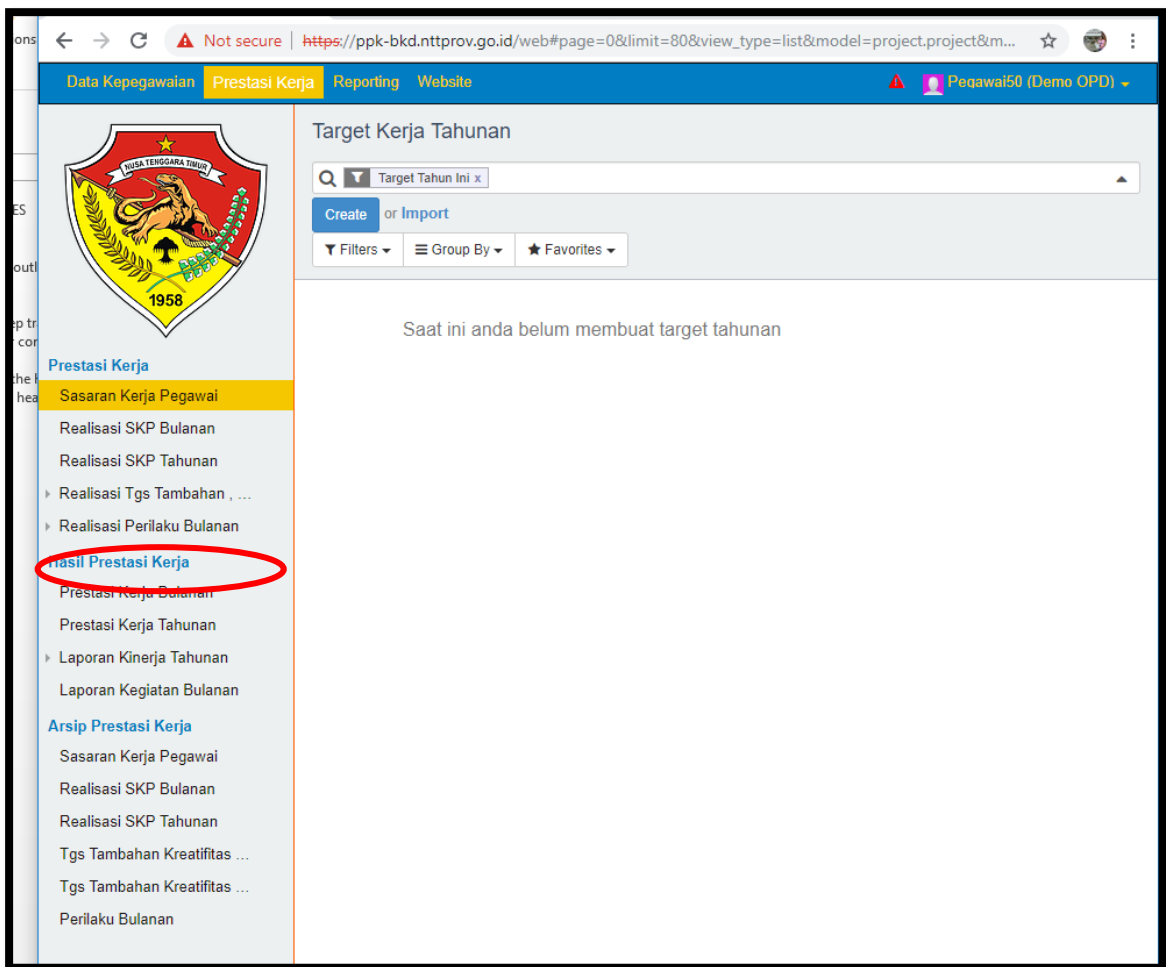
ons
ES
outl
ep tr
r cor
the l
hea

Not secure | https://ppk-bkd.nttprov.go.id/web#page=0&limit=80&view_type=list&model=project.project&m...

Data Kepegawaian Prestasi Kerja Reporting Website Pegawai50 (Demo OPD)

NUSA TENGGARA TIMUR
1958

Prestasi Kerja
Sasaran Kerja Pegawai
Realisasi SKP Bulanan
Realisasi SKP Tahunan
Realisasi Tgs Tambahan , ...
Realisasi Perilaku Bulanan
Hasil Prestasi Kerja
Prestasi Kerja Bulanan
Prestasi Kerja Tahunan
Laporan Kinerja Tahunan
Laporan Kegiatan Bulanan
Arsip Prestasi Kerja
Sasaran Kerja Pegawai
Realisasi SKP Bulanan
Realisasi SKP Tahunan
Tgs Tambahan Kreatifitas ...
Tgs Tambahan Kreatifitas ...
Perilaku Bulanan

Target Kerja Tahunan
Target Tahun Ini x
Create or Import
Filters Group By Favorites

Saat ini anda belum membuat target tahunan